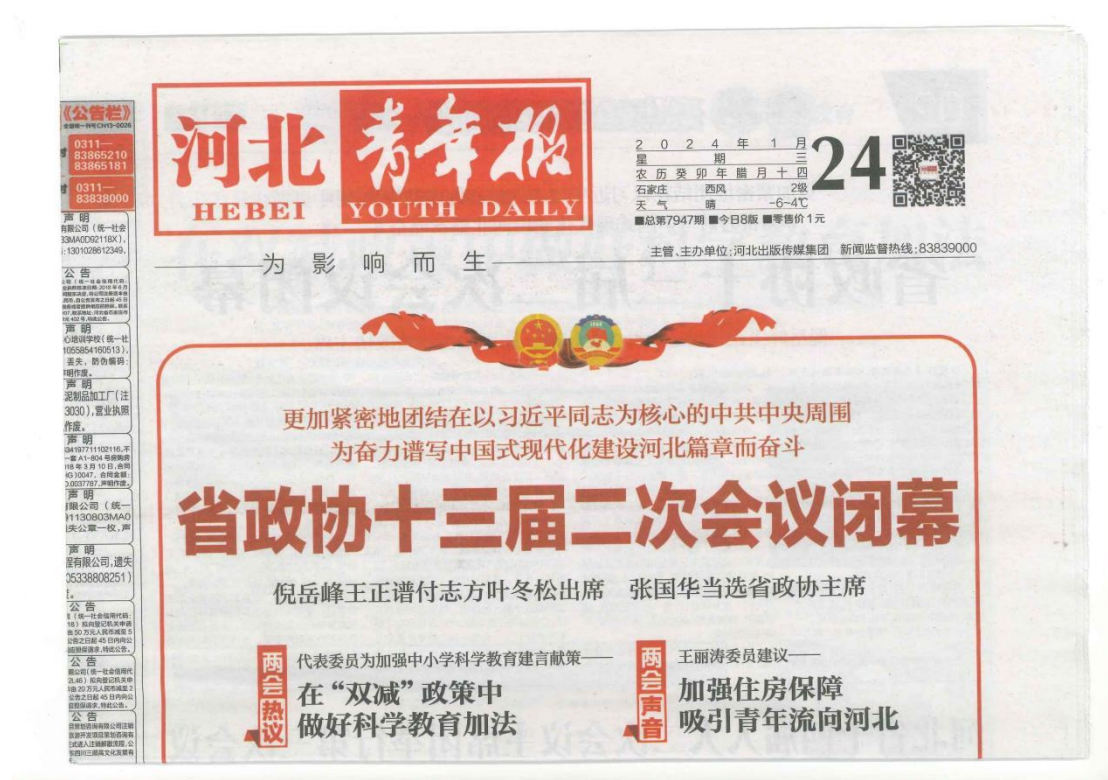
《公告栏》
0311—83865210
83865181
0311—83838000

声明
有限公司（统一社会
3MA0D9211BX），
：13010286123​49。

公告

声明
心培训学校（统一社
055854160513），
丢失，防伪编码：
明作废。

声明
泥制品加工厂（注
3030），营业执照
作废。

声明

声明
限公司（统一
1130803MA0
技公章一枚，声

声明
限有限公司，遗失
05338808251）

公告

公告

公告

河北青年报
HEBEI YOUTH DAILY
——为影响而生——

2024年1月
星期三
农历癸卯年腊月十四
石家庄 西风 2级
天气 晴 -6~4℃
24
■总第7947期 ■今日8版 ■零售价1元
主管、主办单位：河北出版传媒集团 新闻监督热线：83839000

更加紧密地团结在以习近平同志为核心的中共中央周围
为奋力谱写中国式现代化建设河北篇章而奋斗

省政协十三届二次会议闭幕

倪岳峰王正谱付志方叶冬松出席 张国华当选省政协主席

两会热议
代表委员为加强中小学科学教育建言献策——
在“双减”政策中
做好科学教育加法

两会声音
王丽涛委员建议——
加强住房保障
吸引青年流向河北